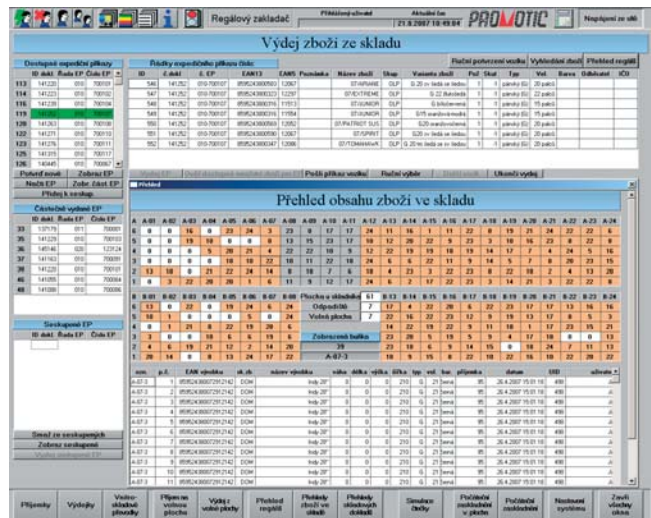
Regálový zakladač

21.8.2007 16:49:04

PROMOTIC

Napájení ze sítě

Výdej zboží ze skladu

Ruční potvrzení vozíku | Vyhledání zboží | Přehled regálů

Dostupné expediční příkazy

ID dokl. | Řada EP | Číslo EP

Řádky expedičního příkazu číslo:

ID | č.dokl | č. EP | EAN13 | EAN5 | Poznámka | Název zboží | Sklad | Varianta zboží | Poč | Skut | Typ | Vel. | Barva | Odběratel | IČO

Potvrď nové | Zobraz EP

Nový EP | Zobr. část. EP

Přidej k seskup.

Částečně vydané EP

ID dokl. | Řada EP | Číslo EP

Seskupené EP

ID dokl. | Řada EP | Číslo EP

Smaž ze seskupených

Zobraz seskupené

Pošli příkaz vozíku | Ruční výběr | Ukonči výdej

Přehled

Přehled obsahu zboží ve skladu

Plocha v skladbě
Odjezdiště
Volná plocha
Zobrazená buňka
A-07-3

num. | p.č. | EAN výrobku | sk.ch. | název výrobku | šířka | délka | výška | šířka | typ | vel. | bar. | příjemka | datum | SID | uživatel

Příjemky | Výdejky | Vratné skladové plochy | Příjem na volnou plochu | Výdej z volné plochy | Přehled regálů | Přehled zboží ve skladu | Přehledy skladových dokladů | Simulace čtečky | Počáteční zaskladnění v ploše | Počáteční zaskladnění | Nastavení systému | Zavři všechny okna